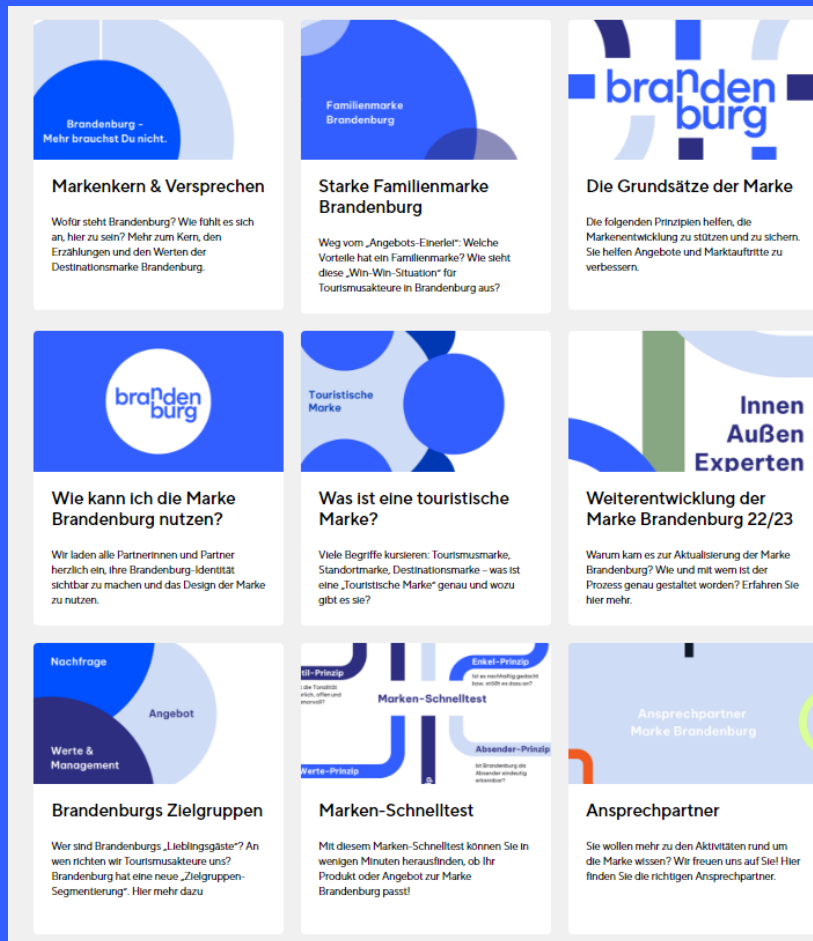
Brandenburg – Mehr brauchst Du nicht.

Markenkern & Versprechen

Wofür steht Brandenburg? Wie fühlt es sich an, hier zu sein? Mehr zum Kern, den Erzählungen und den Werten der Destinationsmarke Brandenburg.

Familienmarke Brandenburg

Starke Familienmarke Brandenburg

Weg vom „Angebots-Einerlei“: Welche Vorteile hat ein Familienmarke? Wie sieht diese „Win-Win-Situation“ für Tourismusakteure in Brandenburg aus?

brandenburg

Die Grundsätze der Marke

Die folgenden Prinzipien helfen, die Markenentwicklung zu stützen und zu sichern. Sie helfen Angebote und Marktauftritte zu verbessern.

brandenburg

Wie kann ich die Marke Brandenburg nutzen?

Wir laden alle Partnerinnen und Partner herzlich ein, ihre Brandenburg-Identität sichtbar zu machen und das Design der Marke zu nutzen.

Touristische Marke

Was ist eine touristische Marke?

Viele Begriffe kursieren: Tourismusmarke, Standortmarke, Destinationsmarke – was ist eine „Touristische Marke“ genau und wozu gibt es sie?

Innen Außen Experten

Weiterentwicklung der Marke Brandenburg 22/23

Warum kam es zur Aktualisierung der Marke Brandenburg? Wie und mit wem ist der Prozess genau gestaltet worden? Erfahren Sie hier mehr.

Nachfrage
Angebot
Werte & Management

Brandenburgs Zielgruppen

Wer sind Brandenburgs „Lieblingsgäste“? An wen richten wir Tourismusakteure uns? Brandenburg hat eine neue „Zielgruppen-Segmentierung“. Hier mehr dazu

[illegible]til-Prinzip
Enkel-Prinzip
Marken-Schnelltest
Absender-Prinzip
Werte-Prinzip

Marken-Schnelltest

Mit diesem Marken-Schnelltest können Sie in wenigen Minuten herausfinden, ob Ihr Produkt oder Angebot zur Marke Brandenburg passt!

Ansprechpartner Marke Brandenburg

Ansprechpartner

Sie wollen mehr zu den Aktivitäten rund um die Marke wissen? Wir freuen uns auf Sie! Hier finden Sie die richtigen Ansprechpartner.